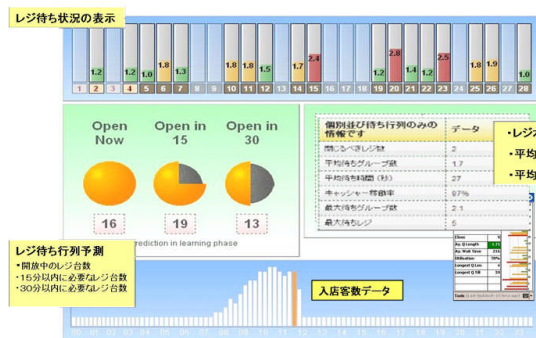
レジ待ち状況の表示

1.2 1.2 1.0 1.8 1.3 1.8 1.8 1.5 1.7 2.4 1.2 2.8 1.4 1.2 2.5 1.8 1.9 1.0

1 2 3 4 5 6 7 8 9 10 11 12 13 14 15 16 17 18 19 20 21 22 23 24 25 26 27 28

Open Now

Open in 15

Open in 30

16

19

13

rediction in learning phase

| 個別および待ち行列のみの情報です | データ |
|---|---|
| 開くべきレジ数 | 2 |
| 平均待ちグループ数 | 1.7 |
| 平均待ち時間（秒） | 27 |
| キャッシャー稼働率 | 87% |
| 最大待ちグループ数 | 2.1 |
| 最大待ちレジ | 5 |

・レジ
・平均
・平均

レジ待ち行列予測
・開放中のレジ台数
・15分以内に必要なレジ台数
・30分以内に必要なレジ台数

入店客数データ